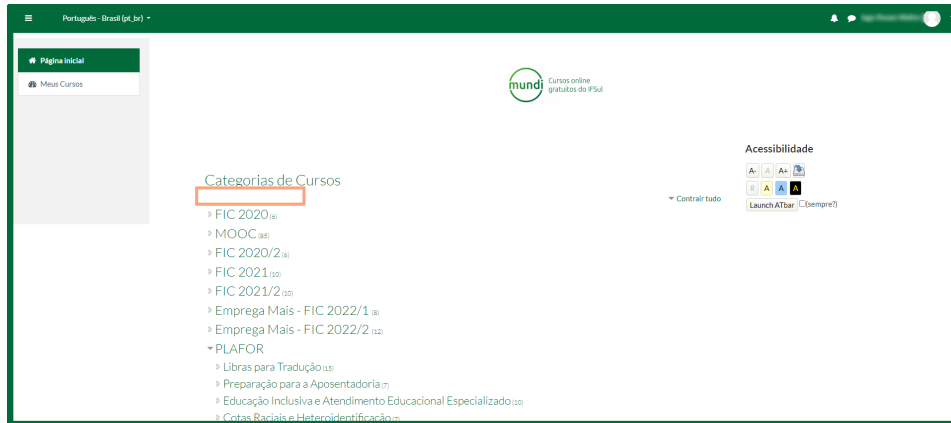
Português - Brasil (pt_br)

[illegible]

Página inicial
Meus Cursos

mundi Cursos online gratuitos do IFSul

Acessibilidade
A- A A+
R A A A
Launch ATbar (sempre?)

Categorias de Cursos

Contrair tudo

FIC 2020 (6)
MOOC (65)
FIC 2020/2 (6)
FIC 2021 (10)
FIC 2021/2 (10)
Emprega Mais - FIC 2022/1 (8)
Emprega Mais - FIC 2022/2 (12)
PLAFOR
Libras para Tradução (15)
Preparação para a Aposentadoria (7)
Educação Inclusiva e Atendimento Educacional Especializado (10)
Cotas Raciais e Heteroidentificação (7)